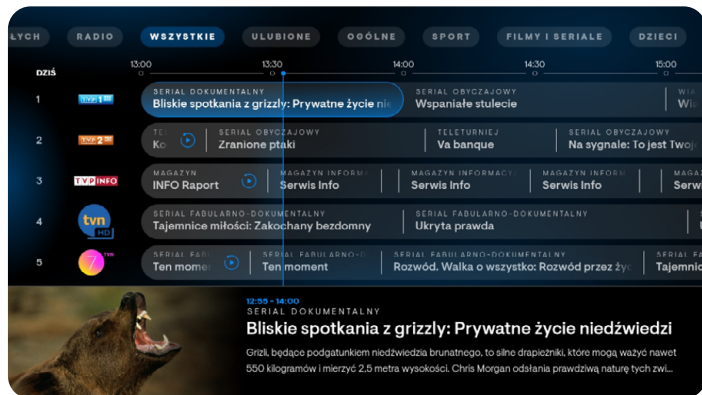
LYCH RADIO WSZYSTKIE ULUBIONE OGÓLNE SPORT FILMY I SERIALE DZIECI

DZIŚ 13:00 13:30 14:00 14:30 15:00

1 TVP 1 HD SERIAL DOKUMENTALNY Bliskie spotkania z grizzly: Prywatne życie nie SERIAL OBYCZAJOWY Wspaniałe stulecie W Wi

2 TVP 2 HD TEL Ko SERIAL OBYCZAJOWY Zranione ptaki TELETURNIEJ Va banque SERIAL OBYCZAJOWY Na sygnale: To jest Twoj

3 TVP INFO MAGAZYN INFO Raport MAGAZYN INFORMA Serwis Info MAGAZYN INFORMACY Serwis Info MAGAZYN INFORM Serwis Info MAGAZ Serw

4 tvn HD SERIAL FABULARNO-DOKUMENTALNY Tajemnice miłości: Zakochany bezdomny SERIAL FABULARNO-DOKUMENTALNY Ukryta prawda

5 7 TVN SERIAL FAB Ten momer SERIAL FABULARNO-D Ten moment SERIAL FABULARNO-DOKUMENTALNY Rozwód. Walka o wszystko: Rozwód przez ży SERIAL F Tajemnic

12:55 - 14:00
SERIAL DOKUMENTALNY
Bliskie spotkania z grizzly: Prywatne życie niedźwiedzi
Grizli, będące podgatunkiem niedźwiedzia brunatnego, to silne drapieżniki, które mogą ważyć nawet 550 kilogramów i mierzyć 2,5 metra wysokości. Chris Morgan odsłania prawdziwą naturę tych zwi...